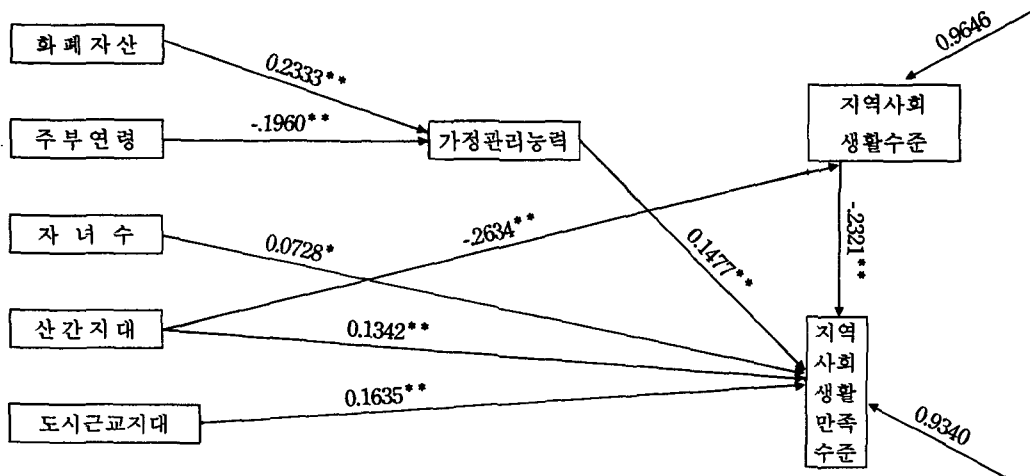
화폐자산

0.2333**

주부연령

-.1960**

가정관리능력

자 녀 수

0.0728*

-.2634**

0.1477**

산간지대

0.1342**

도시근교지대

0.1635**

0.9646

지역사회 생활수준

-.2321**

지역 사회 생활 만족 수준

0.9340